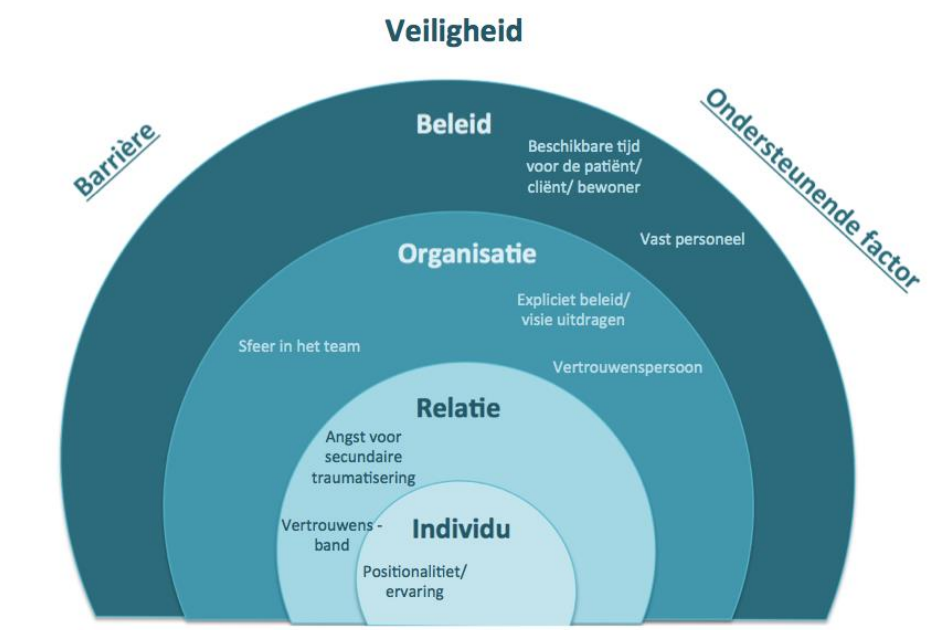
Veiligheid

Barrière

Ondersteunende factor

Beleid

Beschikbare tijd voor de patiënt/ cliënt/ bewoner

Vast personeel

Organisatie

Expliciet beleid/ visie uitdragen

Sfeer in het team

Vertrouwenspersoon

Relatie

Angst voor secundaire traumatisering

Vertrouwens - band

Individu

Positionalitiet/ ervaring